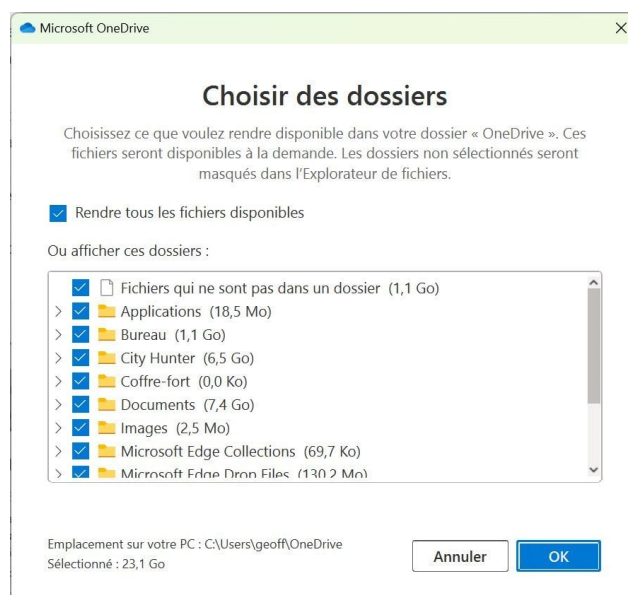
Microsoft OneDrive

Choisir des dossiers

Choisissez ce que voulez rendre disponible dans votre dossier « OneDrive ». Ces fichiers seront disponibles à la demande. Les dossiers non sélectionnés seront masqués dans l'Explorateur de fichiers.

Rendre tous les fichiers disponibles

Ou afficher ces dossiers :

Fichiers qui ne sont pas dans un dossier (1,1 Go)
Applications (18,5 Mo)
Bureau (1,1 Go)
City Hunter (6,5 Go)
Coffre-fort (0,0 Ko)
Documents (7,4 Go)
Images (2,5 Mo)
Microsoft Edge Collections (69,7 Ko)
Microsoft Edge Drop Files (130,2 Mo)

Emplacement sur votre PC : C:\Users\geoff\OneDrive
Sélectionné : 23,1 Go

Annuler
OK